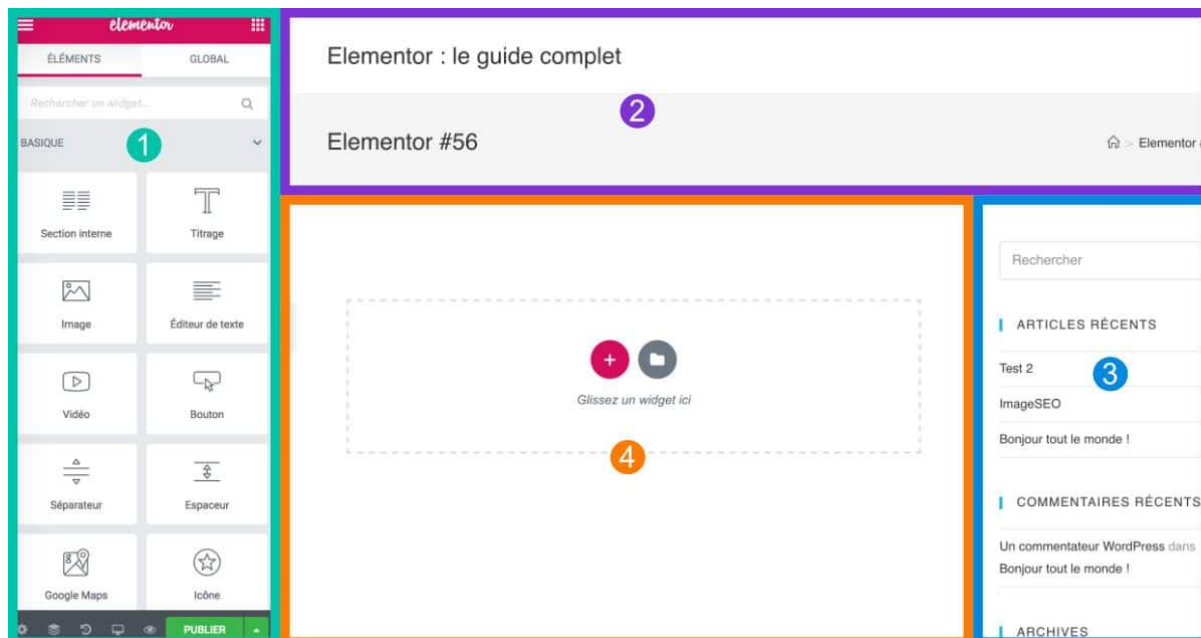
elementor

ÉLÉMENTS

GLOBAL

Rechercher un widget...

BASIQUE

1

Section interne

Titrage

Image

Éditeur de texte

Vidéo

Bouton

Séparateur

Espaceur

Google Maps

Icône

PUBLIER

Elementor : le guide complet

2

Elementor #56

Elementor

Glissez un widget ici

4

Rechercher

ARTICLES RÉCENTS

Test 2

3

ImageSEO

Bonjour tout le monde !

COMMENTAIRES RÉCENTS

Un commentateur WordPress dans Bonjour tout le monde !

ARCHIVES